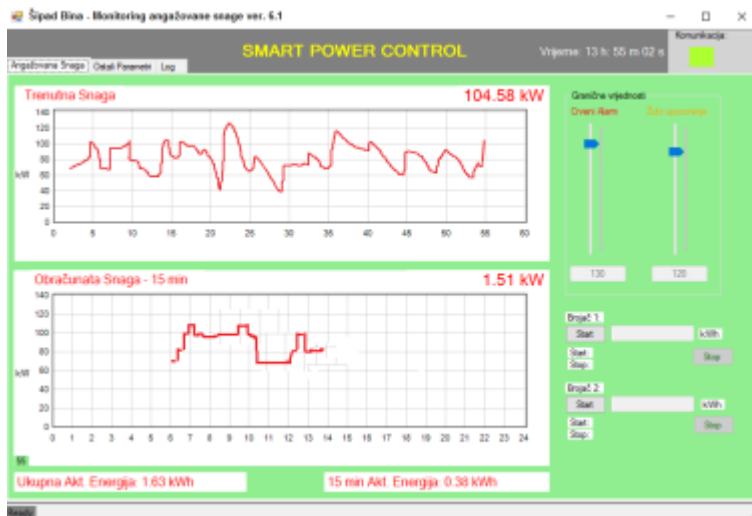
Šipad Bina - Monitoring angažovane snage ver. 6.1

SMART POWER CONTROL

Vrijeme: 13 h: 55 m 02 s

Komunikacija

Angažovana Snaga | Ostali Parametri | Log

Trenutna Snaga

104.58 kW

140
120
100
80
60
40
20
0

kW

0 5 10 15 20 25 30 35 40 45 50 55 60

Obračunata Snaga - 15 min

1.51 kW

140
120
100
80
60
40
20
0

kW

0 1 2 3 4 5 6 7 8 9 10 11 12 13 14 15 16 17 18 19 20 21 22 23 24

55

Ukupna Akt. Energija: 1.63 kWh

15 min Akt. Energija: 0.38 kWh

Granične vrijednosti

Crveni Alarm

Žuti upozorenje

130

120

Brojač 1:

Start

kWh

Start:

Stop:

Stop

Brojač 2:

Start

kWh

Start:

Stop:

Stop